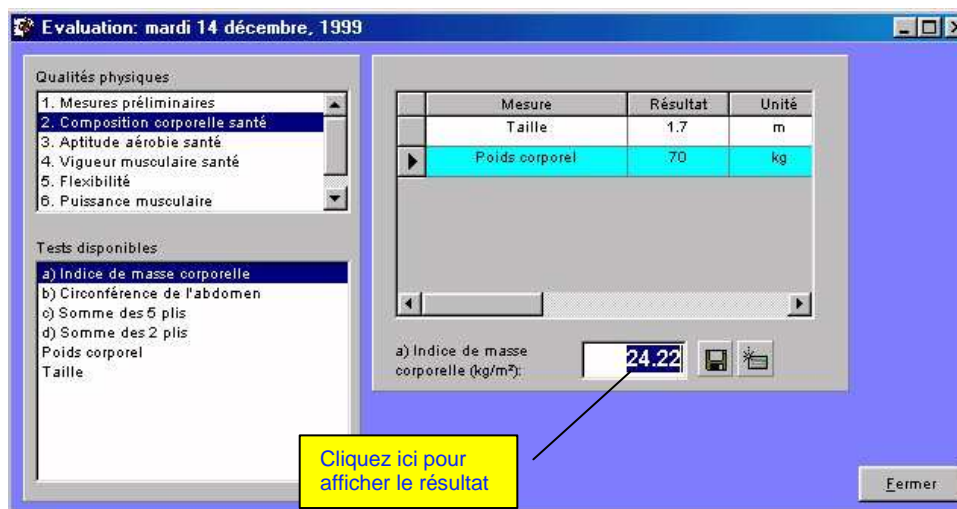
Evaluation: mardi 14 décembre, 1999

Qualités physiques
1. Mesures préliminaires
2. Composition corporelle santé
3. Aptitude aérobie santé
4. Vigueur musculaire santé
5. Flexibilité
6. Puissance musculaire

Tests disponibles
a) Indice de masse corporelle
b) Circonférence de l'abdomen
c) Somme des 5 plis
d) Somme des 2 plis
Poids corporel
Taille

| Mesure | Résultat | Unité |
|---|---|---|
| Taille | 1.7 | m |
| Poids corporel | 70 | kg |

a) Indice de masse corporelle (kg/m²): 24.22

Cliquez ici pour afficher le résultat

Fermer